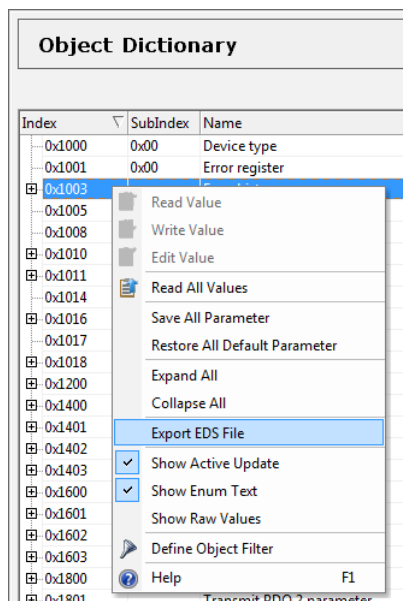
Object Dictionary

| Index | SubIndex | Name |
|---|---|---|
| 0x1000 | 0x00 | Device type |
| 0x1001 | 0x00 | Error register |
| 0x1003 | | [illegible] |
| 0x1005 | | |
| 0x1008 | | |
| 0x1010 | | |
| 0x1011 | | |
| 0x1014 | | |
| 0x1016 | | |
| 0x1017 | | |
| 0x1018 | | |
| 0x1200 | | |
| 0x1400 | | |
| 0x1401 | | |
| 0x1402 | | |
| 0x1403 | | |
| 0x1600 | | |
| 0x1601 | | |
| 0x1602 | | |
| 0x1603 | | |
| 0x1800 | | |
| 0x1801 | | Transmit PDO 2 parameter |

Read Value
Write Value
Edit Value
Read All Values
Save All Parameter
Restore All Default Parameter
Expand All
Collapse All
Export EDS File
Show Active Update
Show Enum Text
Show Raw Values
Define Object Filter
Help F1